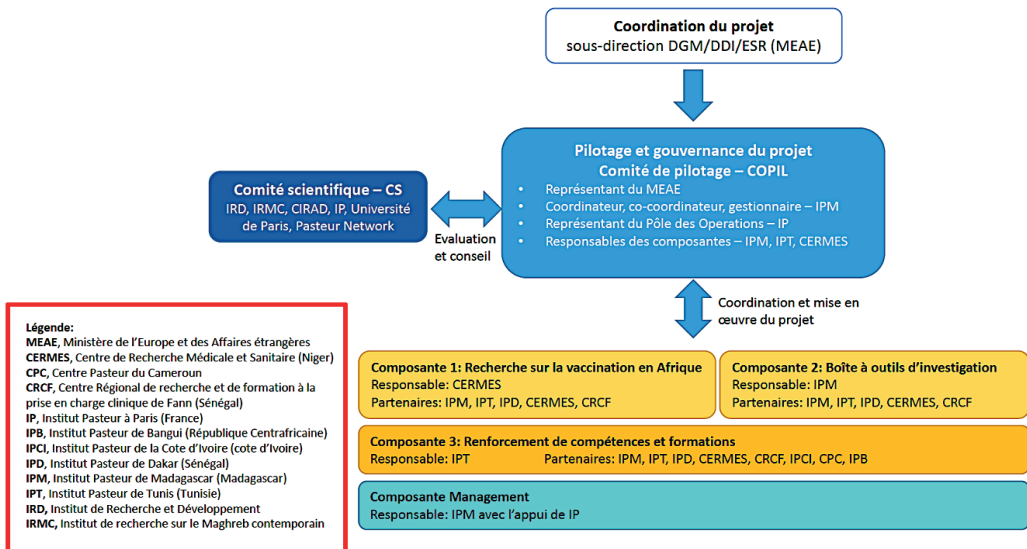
**Coordination du projet**
sous-direction DGM/DDI/ESR (MEAE)

**Pilotage et gouvernance du projet**
**Comité de pilotage – COPIL**
- Représentant du MEAE
- Coordinateur, co-coordinateur, gestionnaire – IPM
- Représentant du Pôle des Operations – IP
- Responsables des composantes – IPM, IPT, CERMES

**Comité scientifique – CS**
IRD, IRMC, CIRAD, IP, Université de Paris, Pasteur Network

Evaluation et conseil

Coordination et mise en œuvre du projet

**Légende:**
**MEAE**, Ministère de l'Europe et des Affaires étrangères
**CERMES**, Centre de Recherche Médicale et Sanitaire (Niger)
**CPC**, Centre Pasteur du Cameroun
**CRCF**, Centre Régional de recherche et de formation à la prise en charge clinique de Fann (Sénégal)
**IP**, Institut Pasteur à Paris (France)
**IPB**, Institut Pasteur de Bangui (République Centrafricaine)
**IPCI**, Institut Pasteur de la Cote d'Ivoire (cote d'Ivoire)
**IPD**, Institut Pasteur de Dakar (Sénégal)
**IPM**, Institut Pasteur de Madagascar (Madagascar)
**IPT**, Institut Pasteur de Tunis (Tunisie)
**IRD**, Institut de Recherche et Développement
**IRMC**, Institut de recherche sur le Maghreb contemporain

**Composante 1: Recherche sur la vaccination en Afrique**
Responsable: CERMES
Partenaires: IPM, IPT, IPD, CERMES, CRCF

**Composante 2: Boîte à outils d'investigation**
Responsable: IPM
Partenaires: IPM, IPT, IPD, CERMES, CRCF

**Composante 3: Renforcement de compétences et formations**
Responsable: IPT
Partenaires: IPM, IPT, IPD, CERMES, CRCF, IPCI, CPC, IPB

**Composante Management**
Responsable: IPM avec l'appui de IP